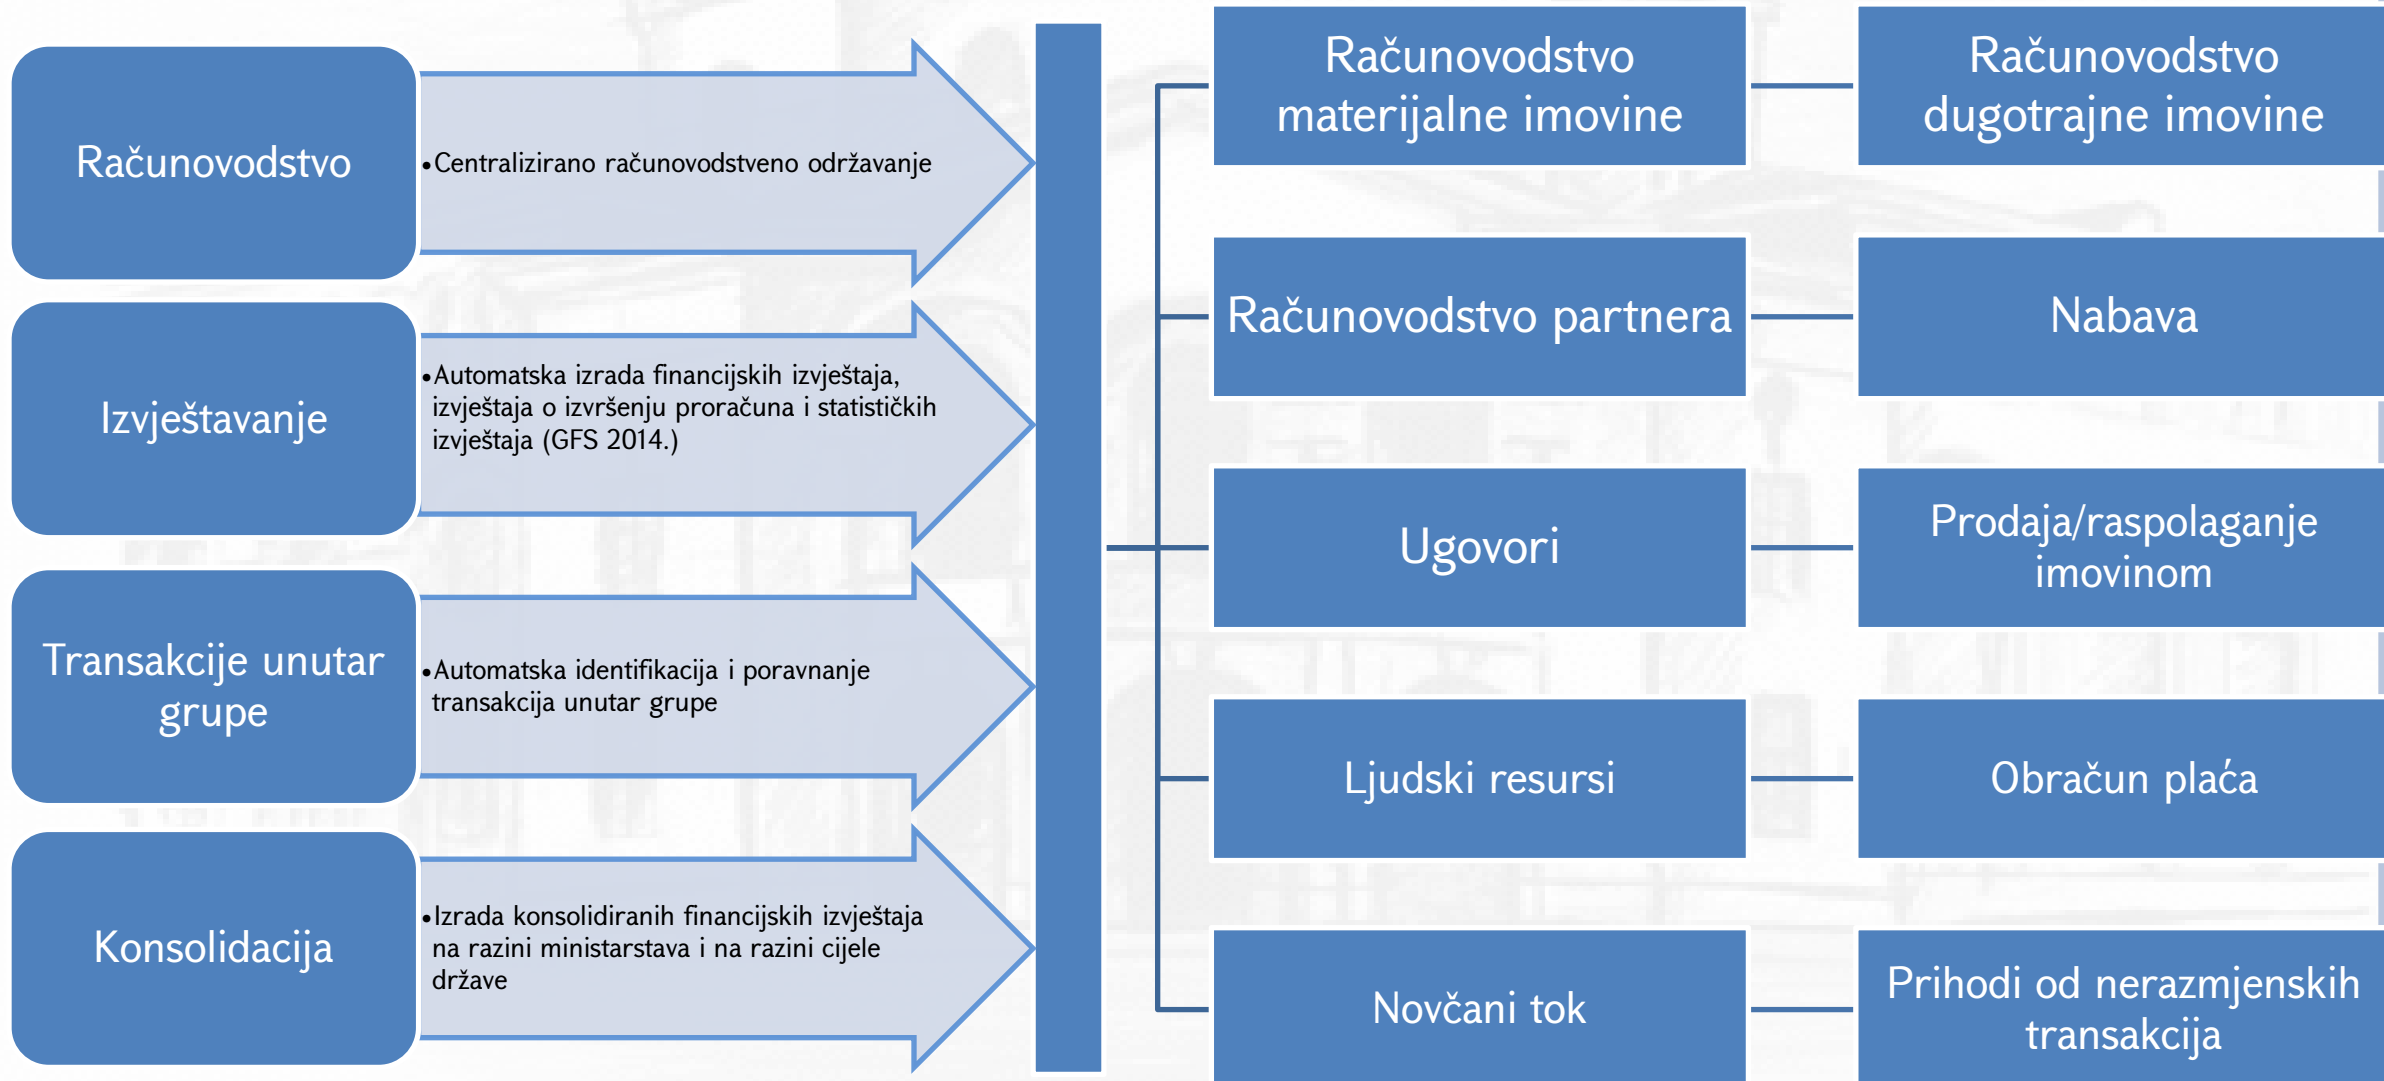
Računovodstvo

•Centralizirano računovodstveno održavanje

Izvještavanje

•Automatska izrada financijskih izvještaja, izvještaja o izvršenju proračuna i statističkih izvještaja (GFS 2014.)

Transakcije unutar grupe

•Automatska identifikacija i poravnanje transakcija unutar grupe

Konsolidacija

•Izrada konsolidiranih financijskih izvještaja na razini ministarstava i na razini cijele države

Računovodstvo materijalne imovine

Računovodstvo dugotrajne imovine

Računovodstvo partnera

Nabava

Ugovori

Prodaja/raspolaganje imovinom

Ljudski resursi

Obračun plaća

Novčani tok

Prihodi od nerazmjenskih transakcija